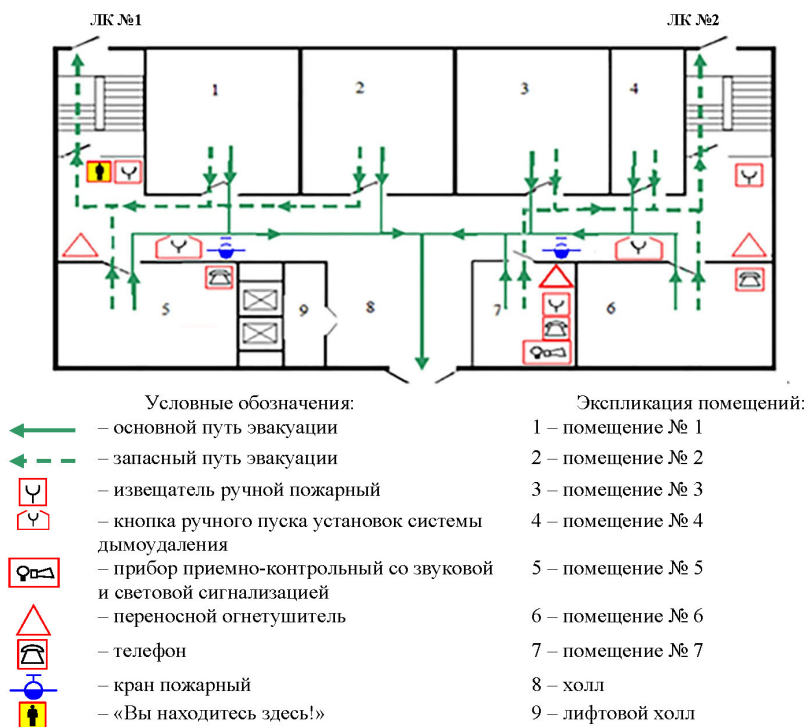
ЛК №1

ЛК №2

1
2
3
4
5
9
8
7
6

Условные обозначения:
– основной путь эвакуации
– запасный путь эвакуации
– извещатель ручной пожарный
– кнопка ручного пуска установок системы дымоудаления
– прибор приемно-контрольный со звуковой и световой сигнализацией
– переносной огнетушитель
– телефон
– кран пожарный
– «Вы находитесь здесь!»

Экспликация помещений:
1 – помещение № 1
2 – помещение № 2
3 – помещение № 3
4 – помещение № 4
5 – помещение № 5
6 – помещение № 6
7 – помещение № 7
8 – холл
9 – лифтовой холл